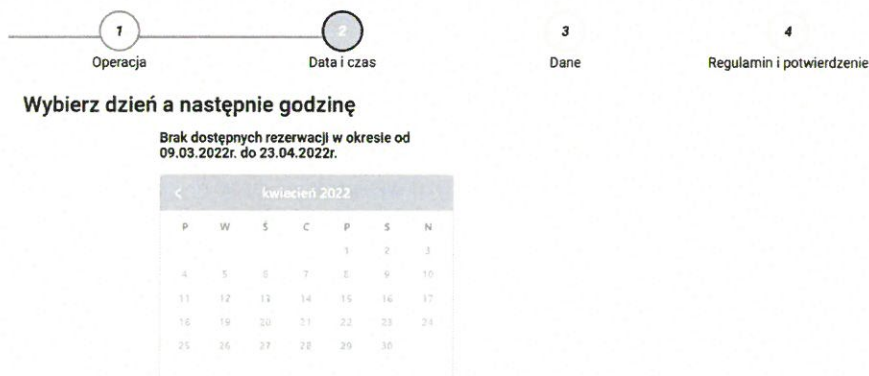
1
Operacja

2
Data i czas

3
Dane

4
Regulamin i potwierdzenie

Wybierz dzień a następnie godzinę

Brak dostępnych rezerwacji w okresie od 09.03.2022r. do 23.04.2022r.

< kwiecień 2022

| P | W | Ś | C | P | S | N |
|---|---|---|---|---|---|---|
| | | | | 1 | 2 | 3 |
| 4 | 5 | 6 | 7 | 8 | 9 | 10 |
| 11 | 12 | 13 | 14 | 15 | 16 | 17 |
| 18 | 19 | 20 | 21 | 22 | 23 | 24 |
| 25 | 26 | 27 | 28 | 29 | 30 | |